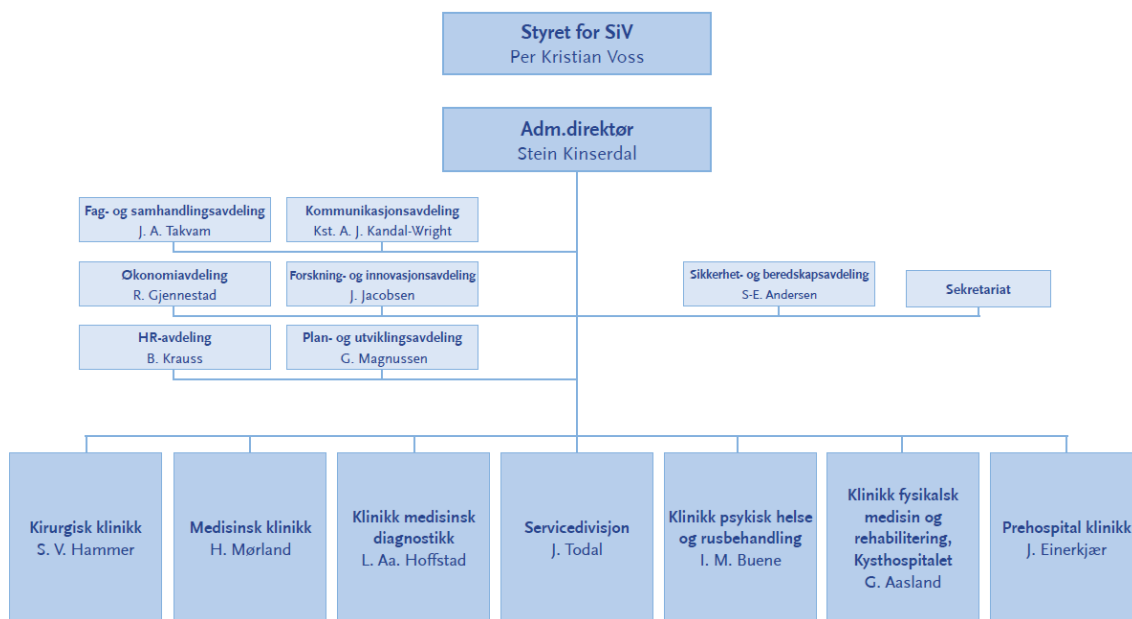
Styret for SiV
Per Kristian Voss

Adm.direktør
Stein Kinserdal

Fag- og samhandlingsavdeling
J. A. Takvam

Kommunikasjonsavdeling
Kst. A. J. Kandal-Wright

Økonomiavdeling
R. Gjennestad

Forskning- og innovasjonsavdeling
J. Jacobsen

Sikkerhet- og beredskapsavdeling
S-E. Andersen

Sekretariat

HR-avdeling
B. Krauss

Plan- og utviklingsavdeling
G. Magnussen

Kirurgisk klinikk
S. V. Hammer

Medisinsk klinikk
H. Mørland

Klinikk medisinsk diagnostikk
L. Aa. Hoffstad

Servicedivisjon
J. Todal

Klinikk psykisk helse og rusbehandling
I. M. Buene

Klinikk fysikalsk medisin og rehabilitering, Kysthospitalet
G. Aasland

Prehospital klinikk
J. Einerkjær